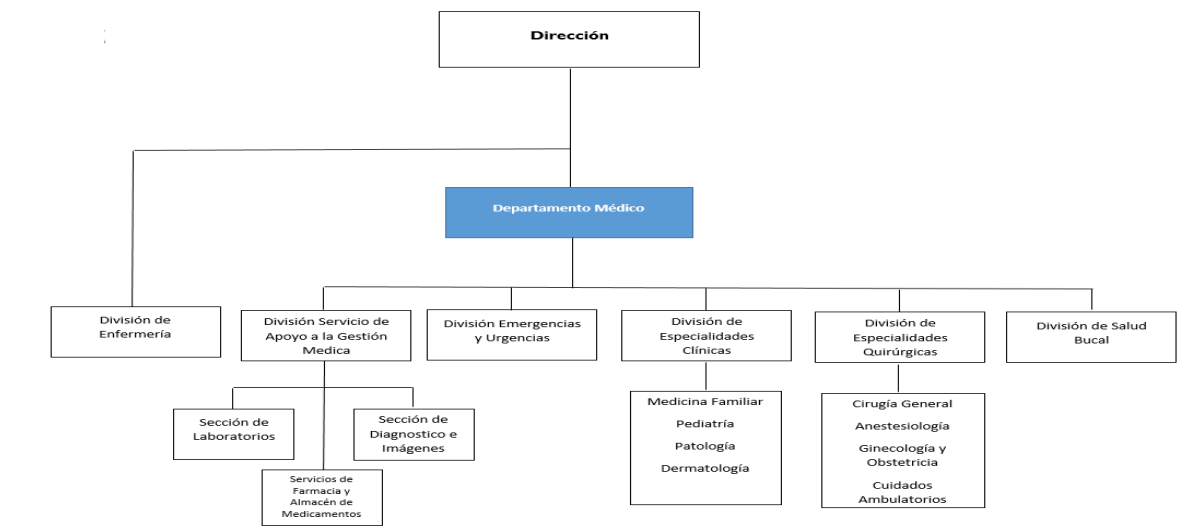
Dirección

Departamento Médico

División de Enfermería

División Servicio de Apoyo a la Gestión Medica

División Emergencias y Urgencias

División de Especialidades Clínicas

División de Especialidades Quirúrgicas

División de Salud Bucal

Sección de Laboratorios

Sección de Diagnostico e Imágenes

Servicios de Farmacia y Almacén de Medicamentos

Medicina Familiar
Pediatría
Patología
Dermatología

Cirugía General
Anestesiología
Ginecología y Obstetricia
Cuidados Ambulatorios